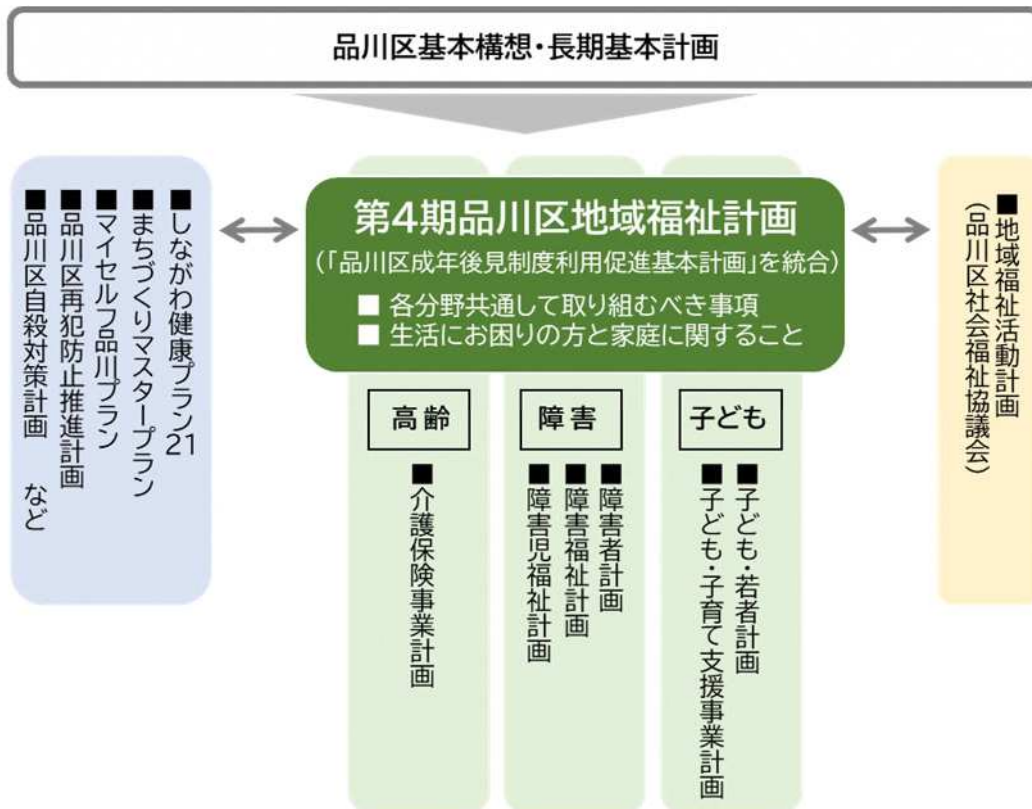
品川区基本構想・長期基本計画

■しながわ健康プラン21
■まちづくりマスタープラン
■マイセルフ品川プラン
■品川区再犯防止推進計画
■品川区自殺対策計画　など

第4期品川区地域福祉計画
(「品川区成年後見制度利用促進基本計画」を統合)
■ 各分野共通して取り組むべき事項
■ 生活にお困りの方と家庭に関すること

高齢
■介護保険事業計画

障害
■障害者計画
■障害福祉計画
■障害児福祉計画

子ども
■子ども・若者計画
■子ども・子育て支援事業計画

■地域福祉活動計画
(品川区社会福祉協議会)